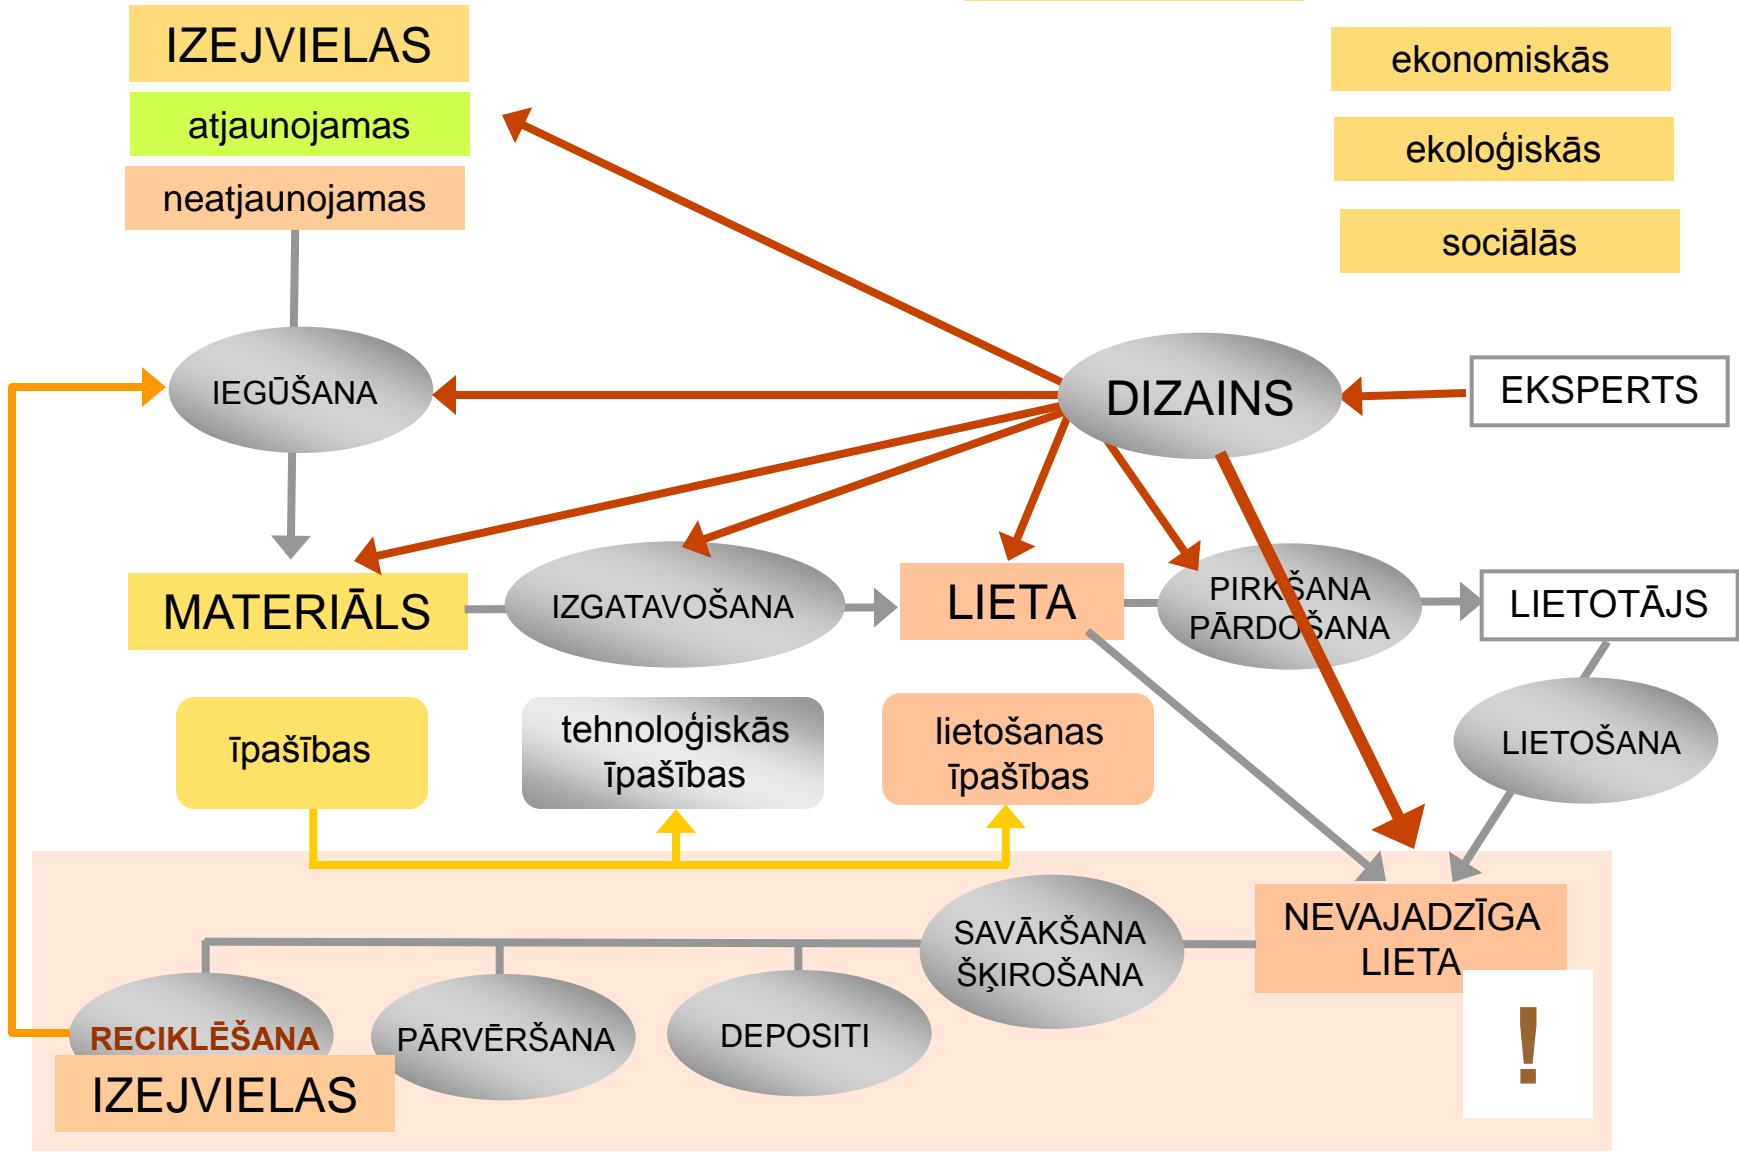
IZEJVIELAS
atjaunojamas
neatjaunojamas

ekonomiskās
ekoloģiskās
sociālās

IEGŪŠANA

DIZAINS

EKSPERTS

MATERIĀLS

IZGATAVOŠANA

LIETA

PIRKŠANA PĀRDOŠANA

LIETOTĀJS

īpašības

tehnoloģiskās īpašības

lietošanas īpašības

LIETOŠANA

SAVĀKŠANA ŠĶIROŠANA

NEVAJADZĪGA LIETA

RECIKLĒŠANA

PĀRVĒRŠANA

DEPOSITI

IZEJVIELAS

!